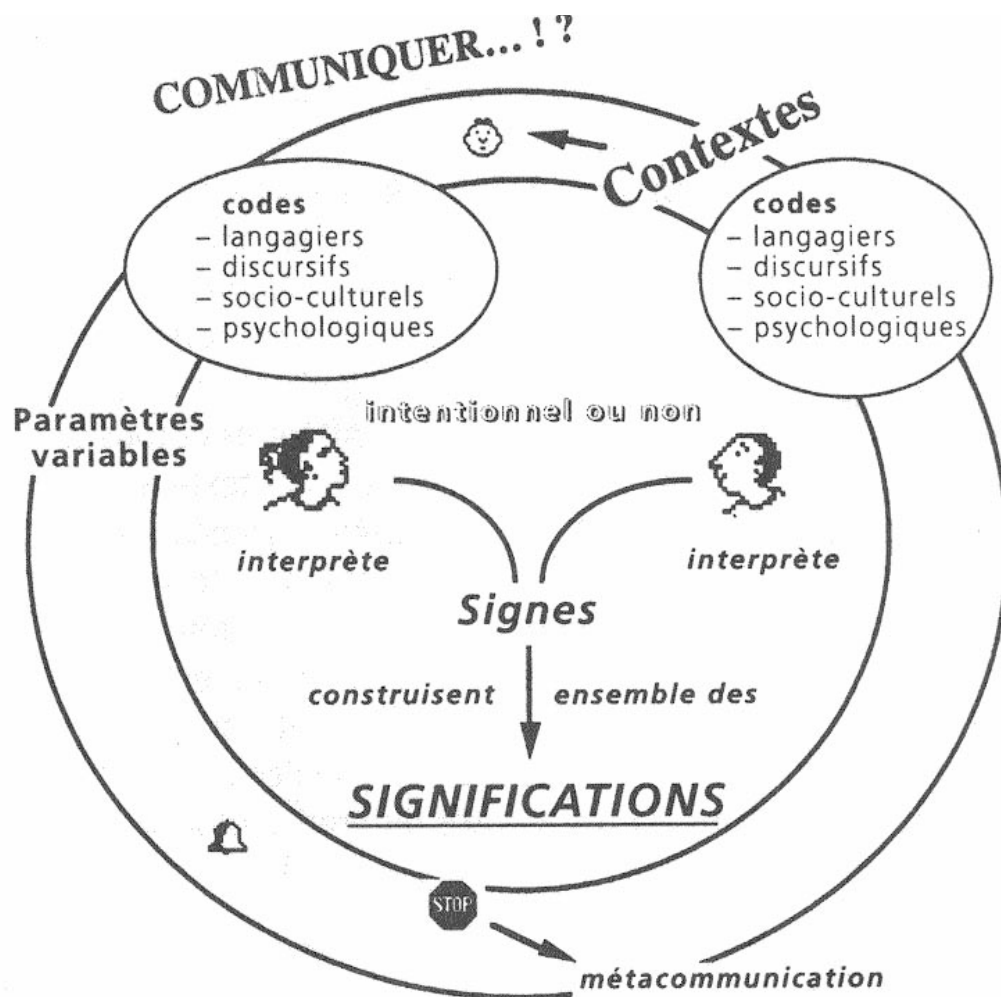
COMMUNIQUER... ! ?

Contextes

codes
– langagiers
– discursifs
– socio-culturels
– psychologiques

codes
– langagiers
– discursifs
– socio-culturels
– psychologiques

Paramètres variables

intentionnel ou non

interprète

interprète

Signes

construisent ensemble des

SIGNIFICATIONS

STOP

métacommunication